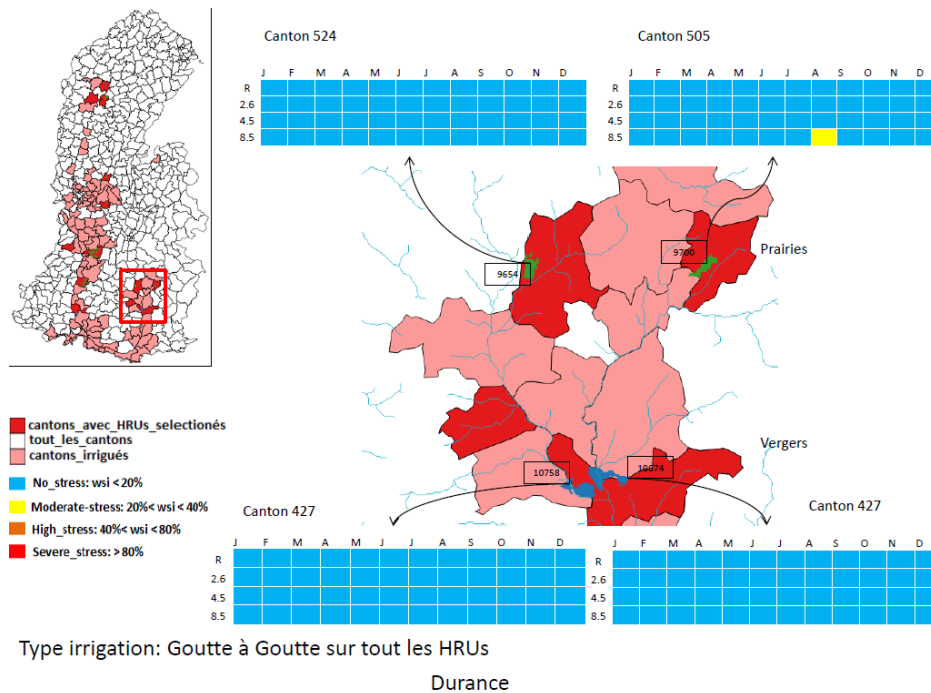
Canton 524

|  | J | F | M | A | M | J | J | A | S | O | N | D |
|---|---|---|---|---|---|---|---|---|---|---|---|---|
| R |  |  |  |  |  |  |  |  |  |  |  |  |
| 2.6 |  |  |  |  |  |  |  |  |  |  |  |  |
| 4.5 |  |  |  |  |  |  |  |  |  |  |  |  |
| 8.5 |  |  |  |  |  |  |  |  |  |  |  |  |

Canton 505

|  | J | F | M | A | M | J | J | A | S | O | N | D |
|---|---|---|---|---|---|---|---|---|---|---|---|---|
| R |  |  |  |  |  |  |  |  |  |  |  |  |
| 2.6 |  |  |  |  |  |  |  |  |  |  |  |  |
| 4.5 |  |  |  |  |  |  |  |  |  |  |  |  |
| 8.5 |  |  |  |  |  |  |  |  |  |  |  |  |

9654

9700

Prairies

cantons_avec_HRUs_selectionés
tout_les_cantons
cantons_irrigués

No_stress: wsi < 20%
Moderate-stress: 20%< wsi < 40%
High_stress: 40%< wsi < 80%
Severe_stress: > 80%

Vergers

10758

10674

Canton 427

|  | J | F | M | A | M | J | J | A | S | O | N | D |
|---|---|---|---|---|---|---|---|---|---|---|---|---|
| R |  |  |  |  |  |  |  |  |  |  |  |  |
| 2.6 |  |  |  |  |  |  |  |  |  |  |  |  |
| 4.5 |  |  |  |  |  |  |  |  |  |  |  |  |
| 8.5 |  |  |  |  |  |  |  |  |  |  |  |  |

Canton 427

|  | J | F | M | A | M | J | J | A | S | O | N | D |
|---|---|---|---|---|---|---|---|---|---|---|---|---|
| R |  |  |  |  |  |  |  |  |  |  |  |  |
| 2.6 |  |  |  |  |  |  |  |  |  |  |  |  |
| 4.5 |  |  |  |  |  |  |  |  |  |  |  |  |
| 8.5 |  |  |  |  |  |  |  |  |  |  |  |  |

Type irrigation: Goutte à Goutte sur tout les HRUs

Durance